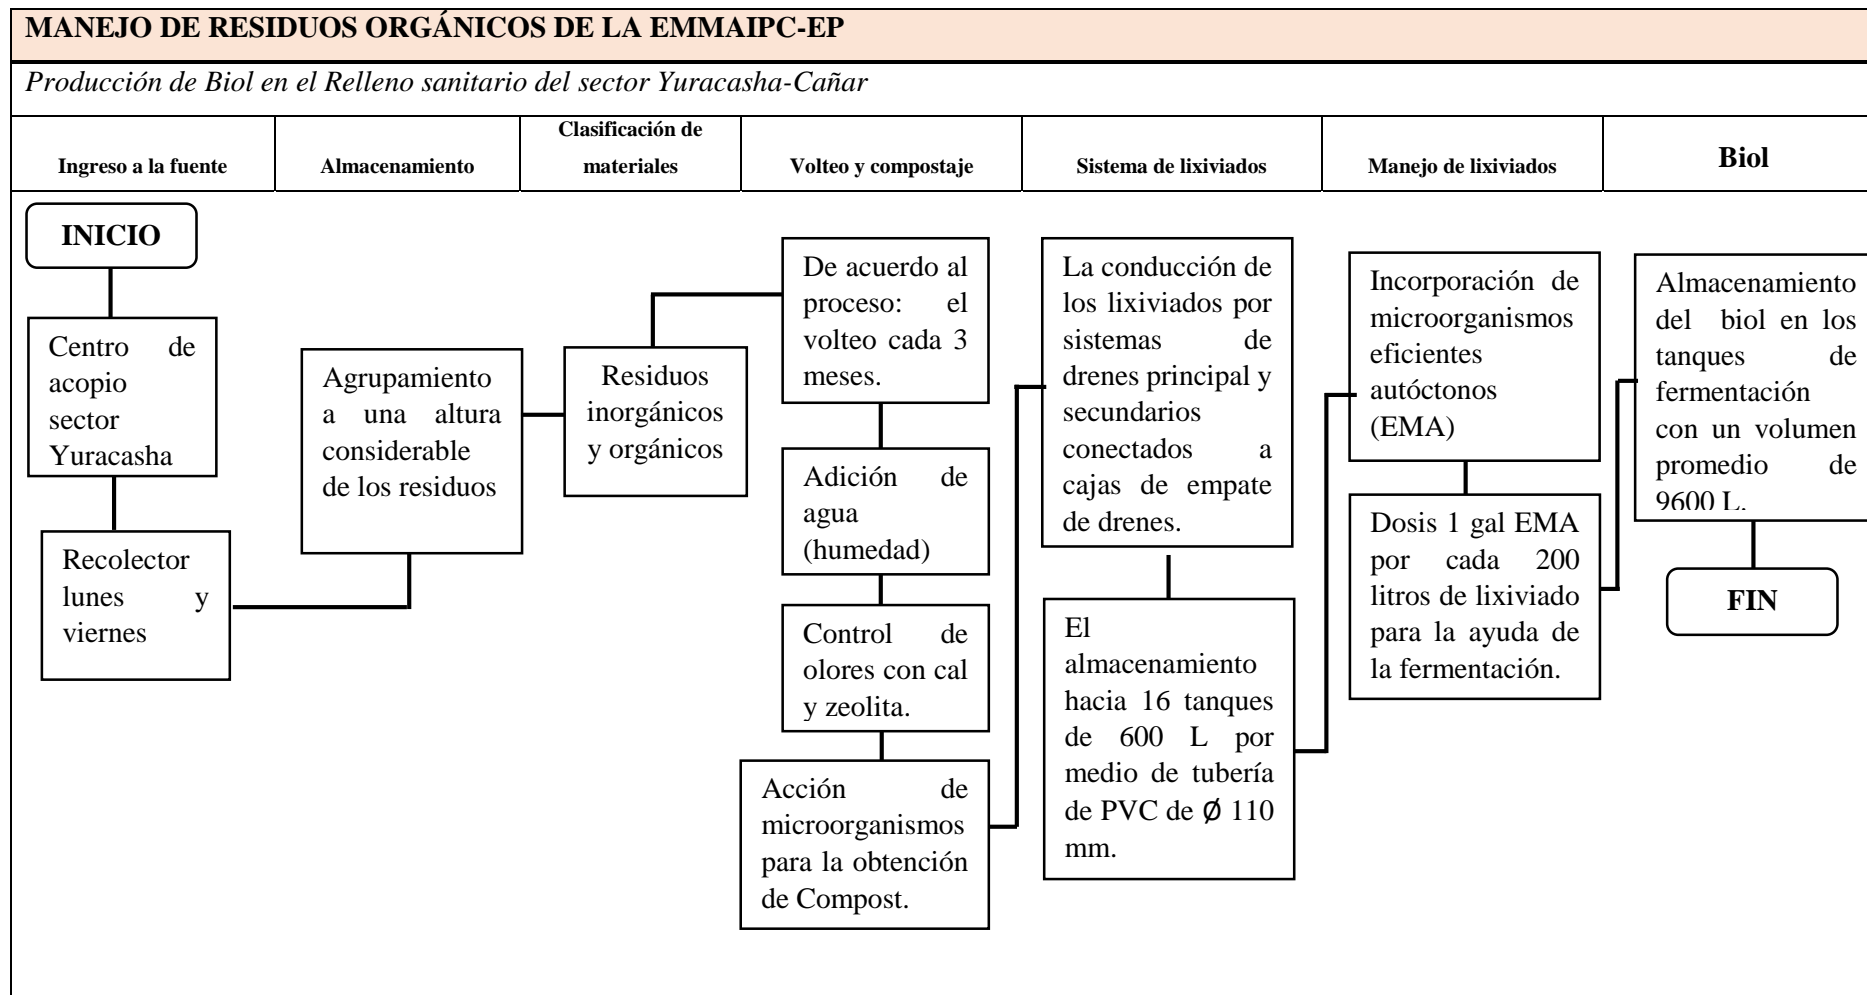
MANEJO DE RESIDUOS ORGÁNICOS DE LA EMMAIPC-EP

Producción de Biol en el Relleno sanitario del sector Yuracasha-Cañar

| Ingreso a la fuente | Almacenamiento | Clasificación de materiales | Volteo y compostaje | Sistema de lixiviados | Manejo de lixiviados | Biol |
|---|---|---|---|---|---|---|

INICIO

Centro de acopio sector Yuracasha

Recolector lunes y viernes

Agrupamiento a una altura considerable de los residuos

Residuos inorgánicos y orgánicos

De acuerdo al proceso: el volteo cada 3 meses.

Adición de agua (humedad)

Control de olores con cal y zeolita.

Acción de microorganismos para la obtención de Compost.

La conducción de los lixiviados por sistemas de drenes principal y secundarios conectados a cajas de empate de drenes.

El almacenamiento hacia 16 tanques de 600 L por medio de tubería de PVC de Ø 110 mm.

Incorporación de microorganismos eficientes autóctonos (EMA)

Dosis 1 gal EMA por cada 200 litros de lixiviado para la ayuda de la fermentación.

Almacenamiento del biol en los tanques de fermentación con un volumen promedio de 9600 L.

FIN